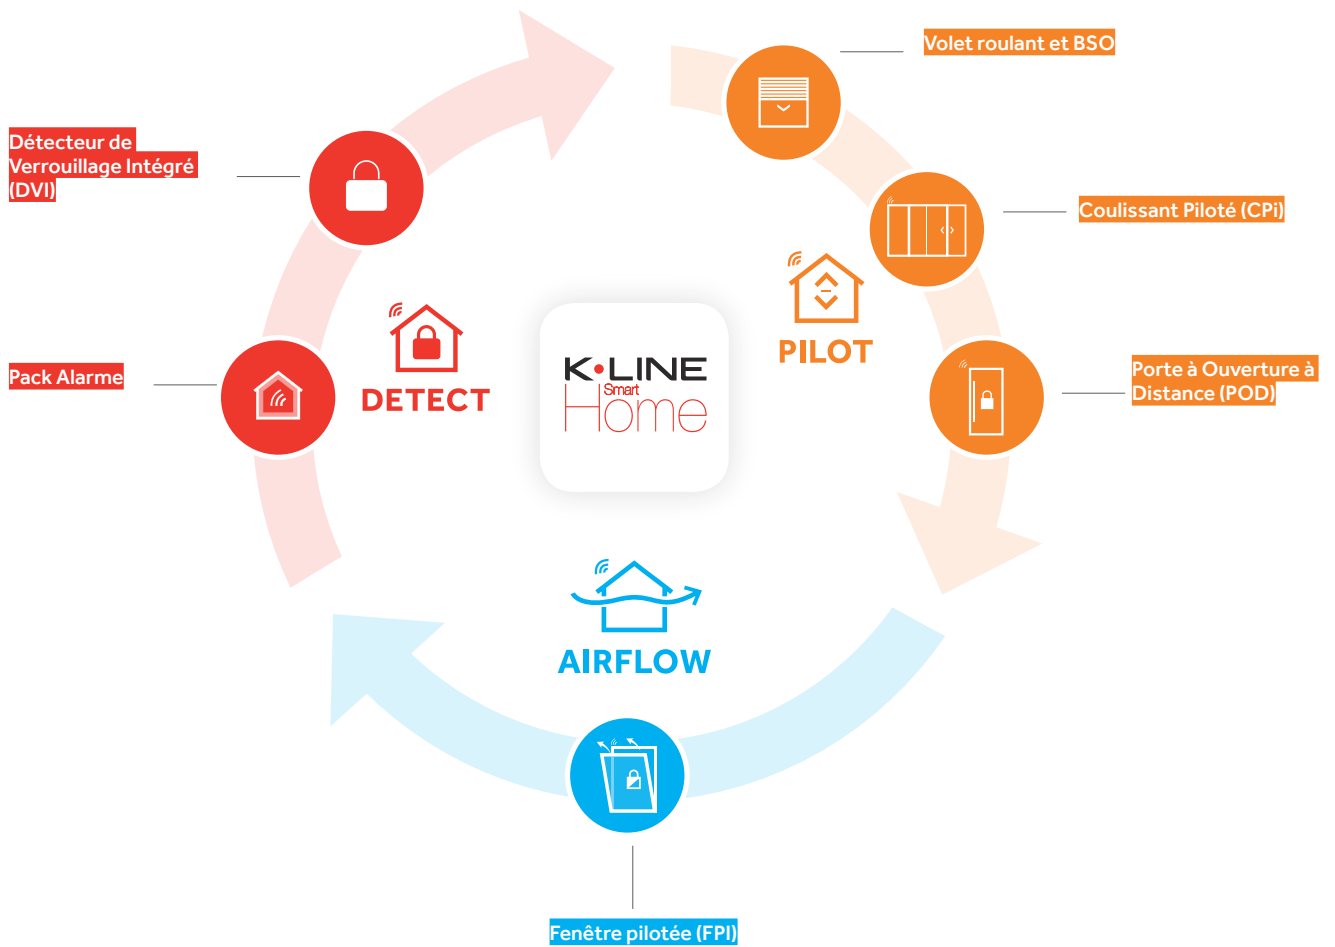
Volet roulant et BSO

Détecteur de Verrouillage Intégré (DVI)

Coulissant Piloté (CPi)

PILOT

Pack Alarme

DETECT

K•LINE Smart Home

Porte à Ouverture à Distance (POD)

AIRFLOW

Fenêtre pilotée (FPI)